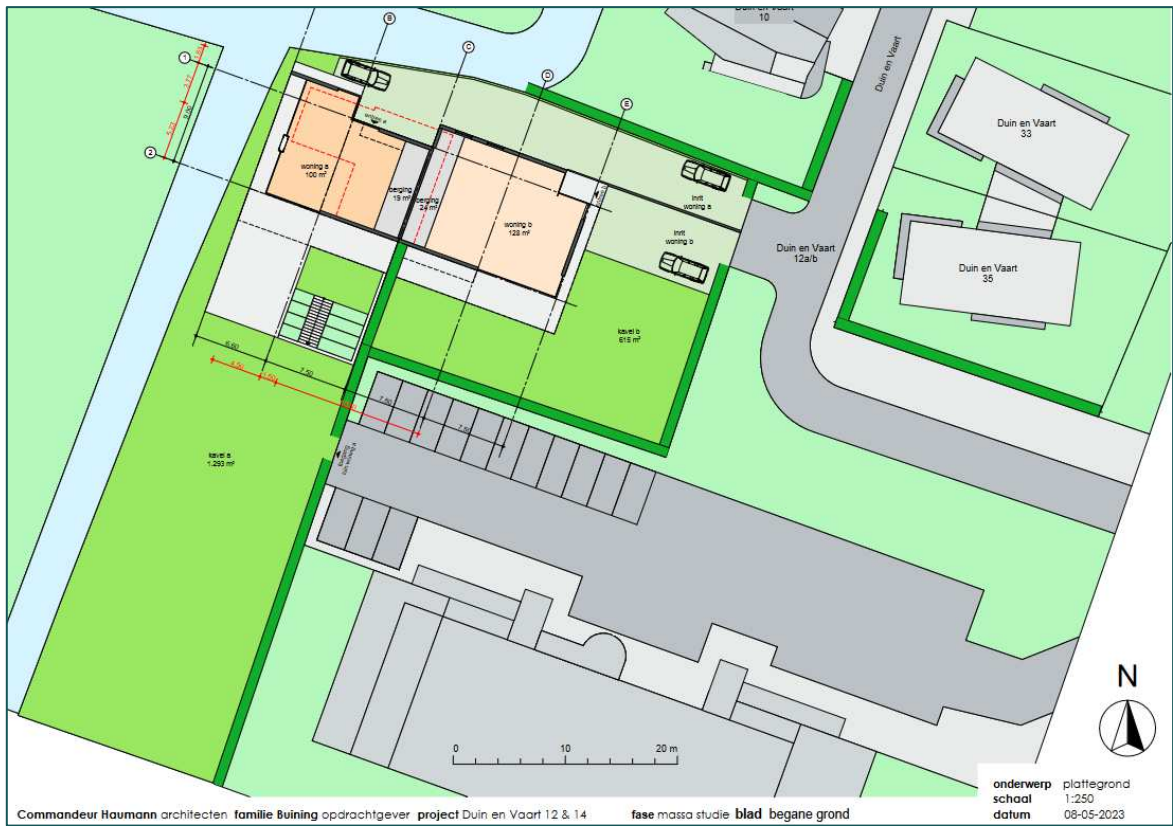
Duin en Vaart
10

Duin en Vaart

Duin en Vaart
33

Duin en Vaart
35

Duin en Vaart
12a/b

1
2
B
C
D
E

woning a
100 m²

berging
19 m²

berging
24 m²

woning b
128 m²

inrit
woning a

inrit
woning b

kavel b
615 m²

kavel a
1.293 m²

6.60
4.50
1.50
7.50
7.50
7.50

0
10
20 m

N

onderwerp plattegrond
schaal 1:250
datum 08-05-2023

Commandeur Haumann architecten familie Buining opdrachtgever project Duin en Vaart 12 & 14 fase massa studie blad begane grond